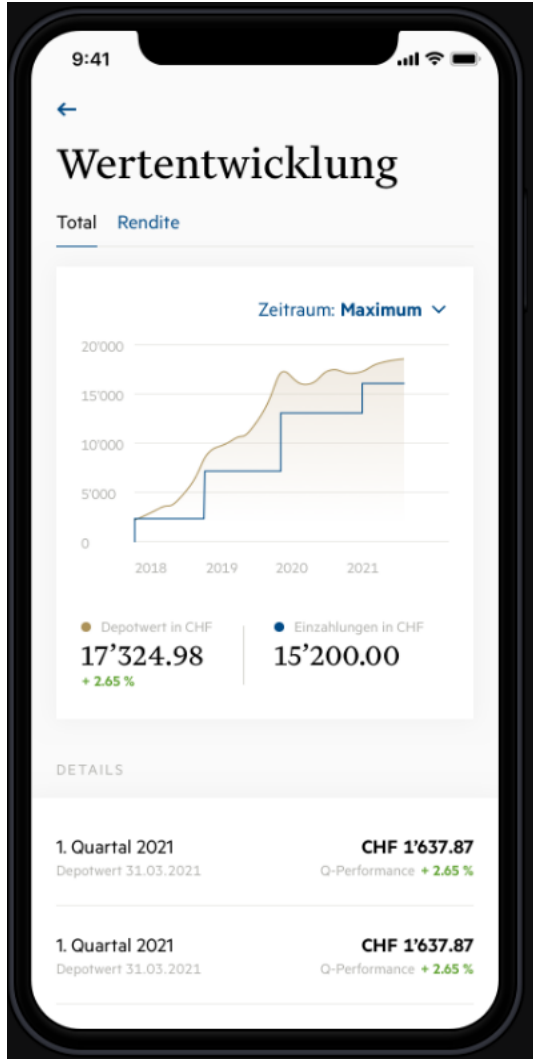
9:41

←

Wertentwicklung

Total Rendite

Zeitraum: **Maximum** ⌄

20'000
15'000
10'000
5'000
0

2018 2019 2020 2021

Depotwert in CHF
17'324.98
+ 2.65 %

Einzahlungen in CHF
15'200.00

DETAILS

1. Quartal 2021
Depotwert 31.03.2021
CHF 1'637.87
Q-Performance + 2.65 %

1. Quartal 2021
Depotwert 31.03.2021
CHF 1'637.87
Q-Performance + 2.65 %